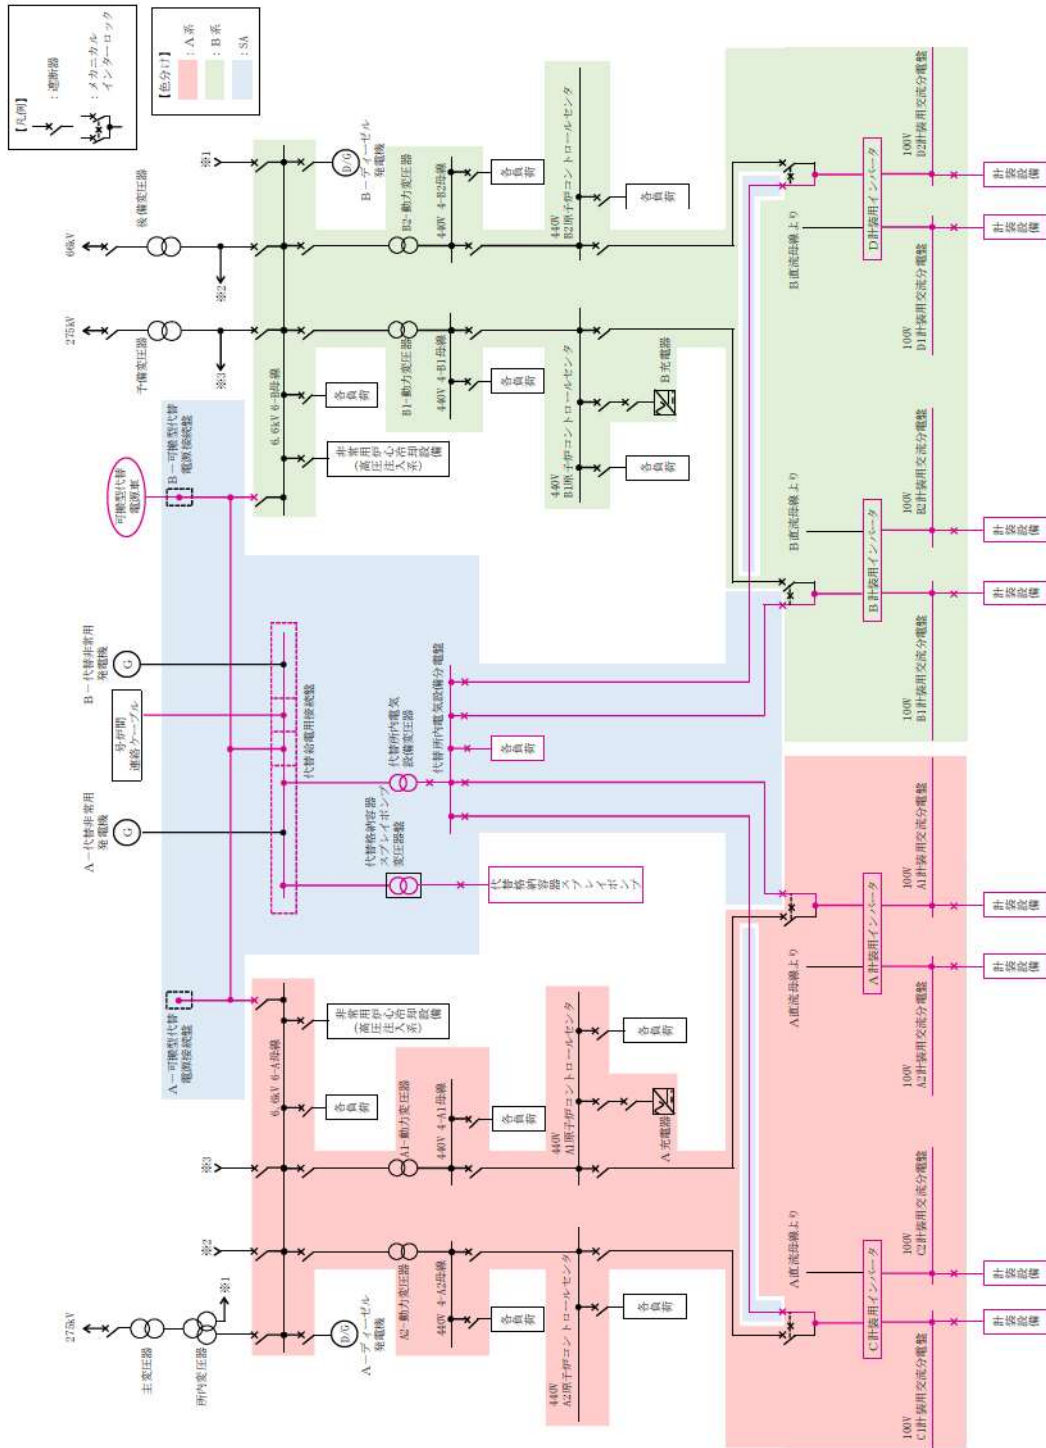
【凡例】
：遮断器
：メカニカルインターロック

【色分け】
：A系
：B系
：SA

66kV
後備変圧器
275kV
予備変圧器
※1
※2
※3
B－ディーゼル発電機
D/G
6.6kV 6-B母線
各負荷
非常用高圧母線（高圧炉心注入系）設備
B－可搬型代替電源接続盤
可搬型代替電源車
B2-動力変圧器
440V 4-B2母線
各負荷
B1-動力変圧器
440V 4-B1母線
各負荷
440V B2原子炉コントロールセンタ
各負荷
440V B1原子炉コントロールセンタ
B充電器
各負荷
B直流母線より
D計装用インバータ
100V D2計装用交流分電盤
100V D1計装用交流分電盤
計装設備
計装設備
B直流母線より
B計装用インバータ
100V B2計装用交流分電盤
100V B1計装用交流分電盤
計装設備
計装設備
B－代替非常用発電機
G
号炉間連絡ケーブル
A－代替非常用発電機
G
代替給電用接続盤
代替所内電気設備変圧器
代替所内電気設備分電盤
各負荷
代替格納容器スプレイポンプ変圧器盤
代替格納容器スプレイポンプ
A直流母線より
A計装用インバータ
100V A1計装用交流分電盤
100V A2計装用交流分電盤
計装設備
計装設備
A－可搬型代替電源接続盤
6.6kV 6-A母線
非常用高圧母線（高圧炉心注入系）設備
各負荷
A1-動力変圧器
440V 4-A1母線
各負荷
440V A1原子炉コントロールセンタ
各負荷
A充電器
A直流母線より
C計装用インバータ
100V C2計装用交流分電盤
100V C1計装用交流分電盤
計装設備
計装設備
275kV
主変圧器
所内変圧器
※1
※2
※3
A－ディーゼル発電機
D/G
A2-動力変圧器
440V 4-A2母線
各負荷
440V A2原子炉コントロールセンタ
各負荷